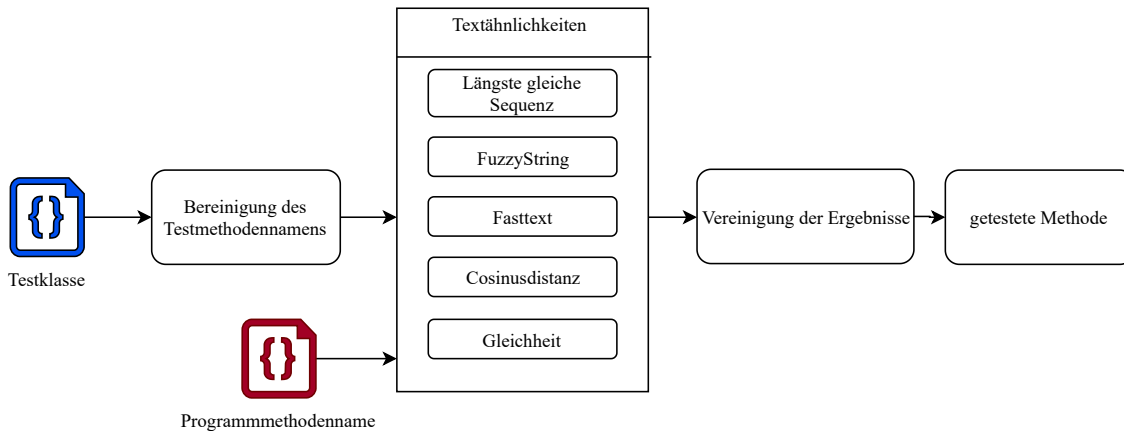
Testklasse

Bereinigung des Testmethodennamens

Programmmethodenname

Textähnlichkeiten

Längste gleiche Sequenz

FuzzyString

Fasttext

Cosinusdistanz

Gleichheit

Vereinigung der Ergebnisse

getestete Methode